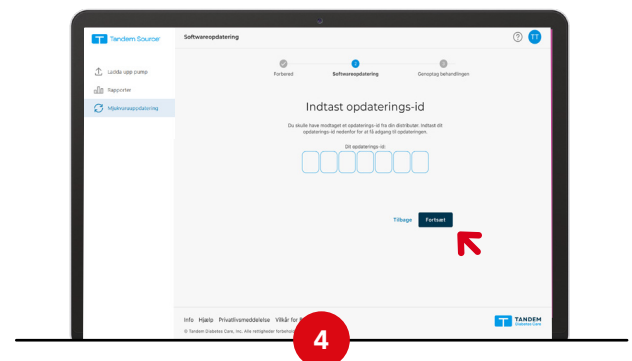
Tandem Source

Softwareopdatering

?

TT

Ladda upp pump

Rapporter

Mjukvaruopdatering

Forbered

2

Softwareopdatering

3

Genoptag behandlingen

Indtast opdaterings-id

Du skulle have modtaget et opdaterings-id fra din distributør. Indtast dit opdaterings-id nedenfor for at få adgang til opdateringen.

Dit opdaterings-id:

Tilbage

Fortsæt

Info Hjælp Privatlivsmeddelelse Vilkår for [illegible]

© Tandem Diabetes Care, Inc. Alle rettigheder forbeholdes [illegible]

TANDEM Diabetes Care

4